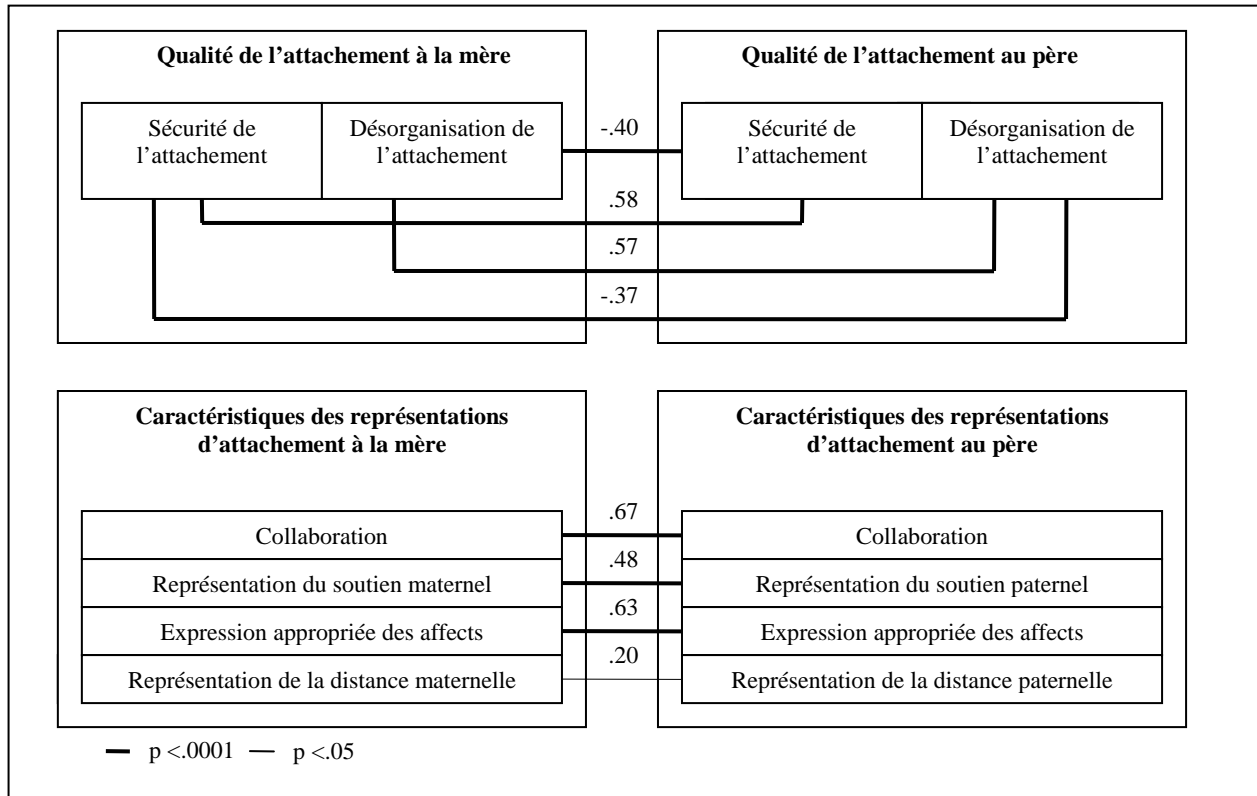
**Qualité de l'attachement à la mère**

Sécurité de l'attachement

Désorganisation de l'attachement

-.40

**Qualité de l'attachement au père**

Sécurité de l'attachement

Désorganisation de l'attachement

.58

.57

-.37

**Caractéristiques des représentations d'attachement à la mère**

Collaboration

Représentation du soutien maternel

Expression appropriée des affects

Représentation de la distance maternelle

.67

.48

.63

.20

**Caractéristiques des représentations d'attachement au père**

Collaboration

Représentation du soutien paternel

Expression appropriée des affects

Représentation de la distance paternelle

p <.0001 p <.05